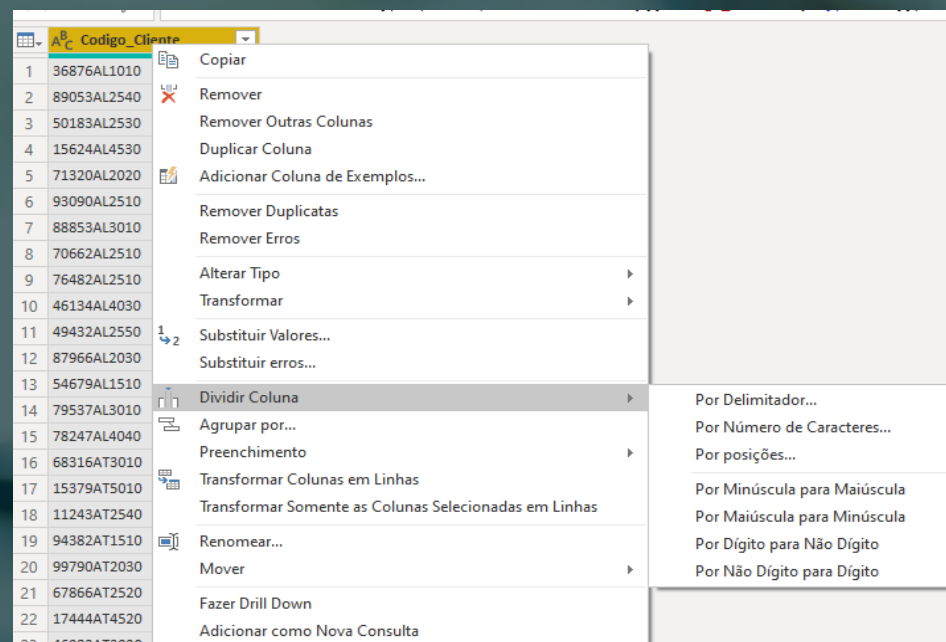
$A^B_C$ Codigo_Cliente

| | |
|---|---|
| 1 | 36876AL1010 |
| 2 | 89053AL2540 |
| 3 | 50183AL2530 |
| 4 | 15624AL4530 |
| 5 | 71320AL2020 |
| 6 | 93090AL2510 |
| 7 | 88853AL3010 |
| 8 | 70662AL2510 |
| 9 | 76482AL2510 |
| 10 | 46134AL4030 |
| 11 | 49432AL2550 |
| 12 | 87966AL2030 |
| 13 | 54679AL1510 |
| 14 | 79537AL3010 |
| 15 | 78247AL4040 |
| 16 | 68316AT3010 |
| 17 | 15379AT5010 |
| 18 | 11243AT2540 |
| 19 | 94382AT1510 |
| 20 | 99790AT2030 |
| 21 | 67866AT2520 |
| 22 | 17444AT4520 |

Copiar
Remover
Remover Outras Colunas
Duplicar Coluna
Adicionar Coluna de Exemplos...
Remover Duplicatas
Remover Erros
Alterar Tipo
Transformar
Substituir Valores...
Substituir erros...
Dividir Coluna
Agrupar por...
Preenchimento
Transformar Colunas em Linhas
Transformar Somente as Colunas Selecionadas em Linhas
Renomear...
Mover
Fazer Drill Down
Adicionar como Nova Consulta

Por Delimitador...
Por Número de Caracteres...
Por posições...
Por Minúscula para Maiúscula
Por Maiúscula para Minúscula
Por Dígito para Não Dígito
Por Não Dígito para Dígito